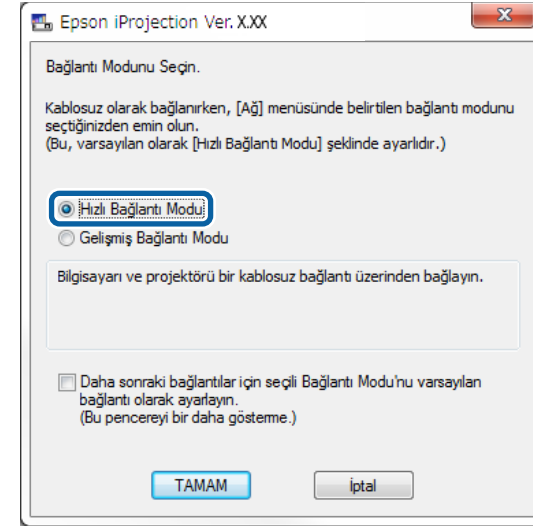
Epson iProjection Ver. X.XX

Bağlantı Modunu Seçin.

Kablosuz olarak bağlanırken, [Ağ] menüsünde belirtilen bağlantı modunu seçtiğinizden emin olun.
(Bu, varsayılan olarak [Hızlı Bağlantı Modu] şeklinde ayarlıdır.)

Hızlı Bağlantı Modu
Gelişmiş Bağlantı Modu

Bilgisayarı ve projektörü bir kablosuz bağlantı üzerinden bağlayın.

Daha sonraki bağlantılar için seçili Bağlantı Modu'nu varsayılan bağlantı olarak ayarlayın.
(Bu pencereyi bir daha gösterme.)

TAMAM
İptal